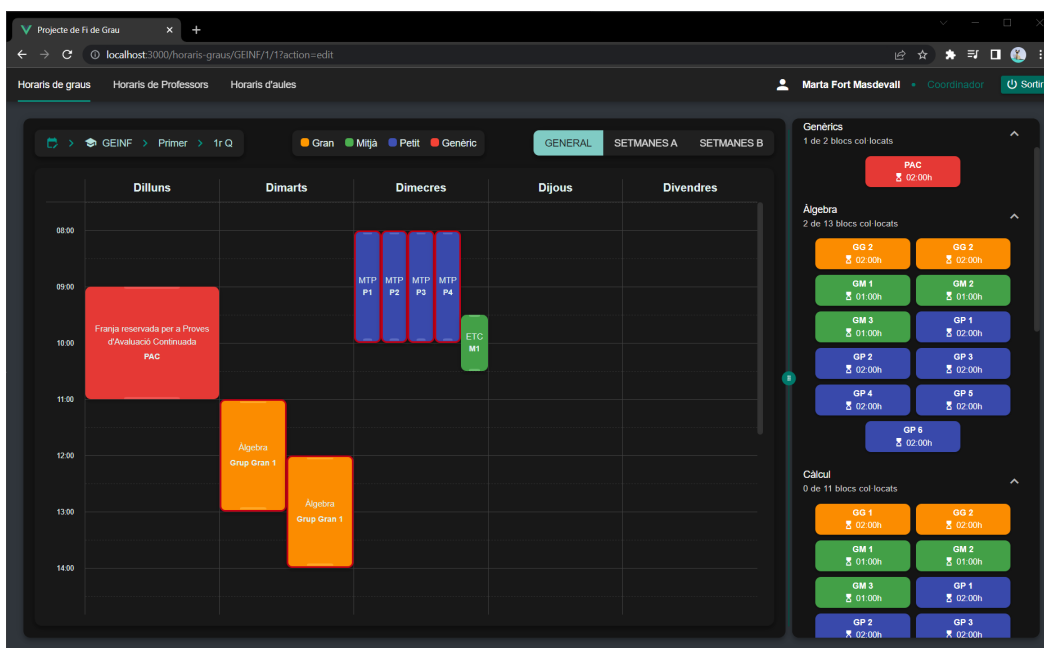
Projecte de Fi de Grau

localhost:3000/horaris-graus/GEINF/1/1?action=edit

Horaris de graus Horaris de Professors Horaris d'aules

Marta Fort Masdevall • Coordinador Sortir

GEINF > Primer > 1r Q

Gran Mitjà Petit Genèric

GENERAL SETMANES A SETMANES B

| | Dilluns | Dimarts | Dimecres | Dijous | Divendres |
|---|---|---|---|---|---|
| 08:00 | | | | | |
| 09:00 | | | | | |
| 10:00 | | | | | |
| 11:00 | | | | | |
| 12:00 | | | | | |
| 13:00 | | | | | |
| 14:00 | | | | | |

Franja reservada per a Proves d'Avaluació Continuada PAC

MTP P1 MTP P2 MTP P3 MTP P4

ETC M1

Àlgebra Grup Gran 1

Àlgebra Grup Gran 1

Genèrics
1 de 2 blocs col·locats

PAC 02:00h

Àlgebra
2 de 13 blocs col·locats

GG 2 02:00h
GG 2 02:00h
GM 1 01:00h
GM 2 01:00h
GM 3 01:00h
GP 1 02:00h
GP 2 02:00h
GP 3 02:00h
GP 4 02:00h
GP 5 02:00h
GP 6 02:00h

Càlcul
0 de 11 blocs col·locats

GG 1 02:00h
GG 2 02:00h
GM 1 01:00h
GM 2 01:00h
GM 3 01:00h
GP 1 02:00h
GP 2 02:00h
GP 3 02:00h